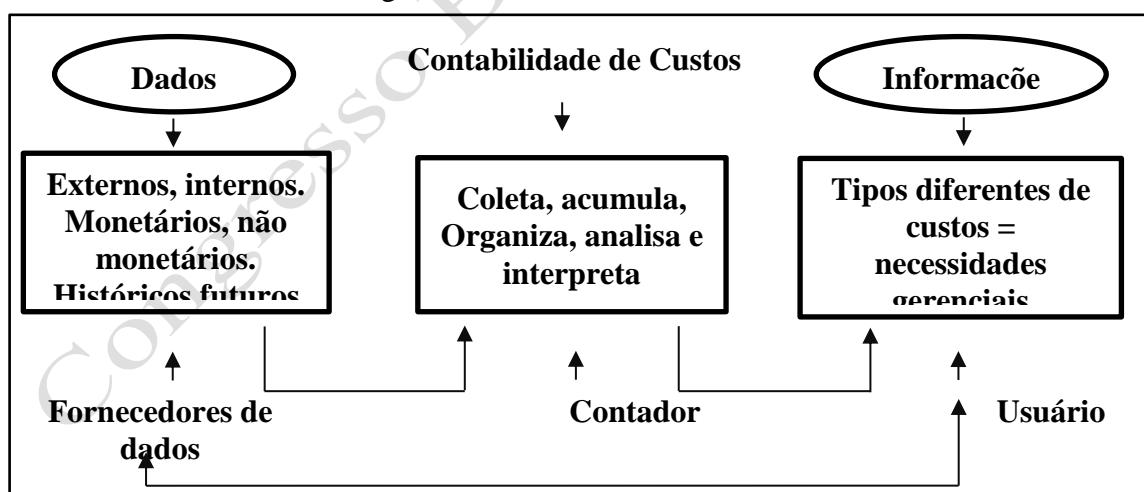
Dados

Contabilidade de Custos

Informacõe

Externos, internos. Monetários, não monetários. Históricos futuros

Coleta, acumula, Organiza, analisa e interpreta

Tipos diferentes de custos = necessidades gerenciais

Fornecedores de dados

Contador

Usuário

Congresso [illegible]